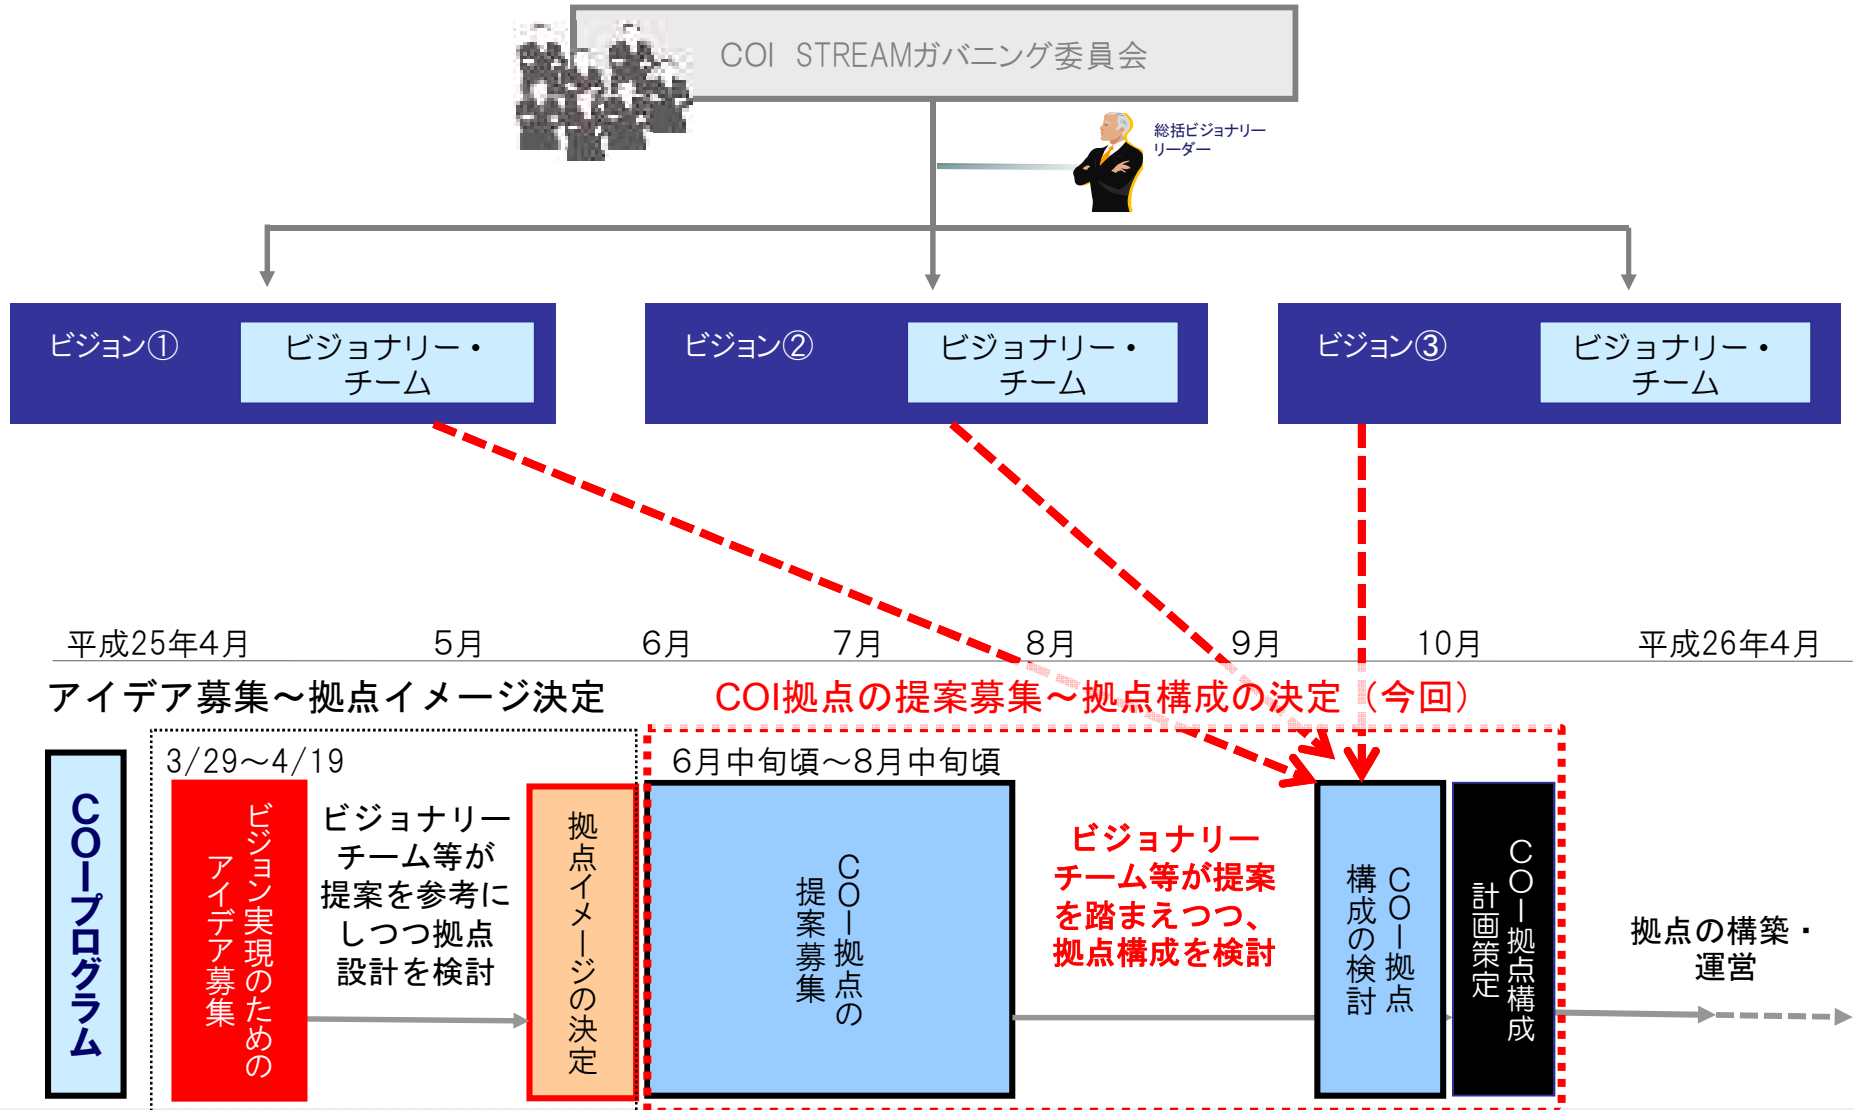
COI STREAMガバニング委員会

総括ビジョナリーリーダー

ビジョン①
ビジョナリー・チーム

ビジョン②
ビジョナリー・チーム

ビジョン③
ビジョナリー・チーム

平成25年4月 5月 6月 7月 8月 9月 10月 平成26年4月

アイデア募集～拠点イメージ決定

COI拠点の提案募集～拠点構成の決定（今回）

COIプログラム

3/29～4/19

ビジョン実現のためのアイデア募集

ビジョナリーチーム等が提案を参考にしつつ拠点設計を検討

拠点イメージの決定

6月中旬頃～8月中旬頃

COI拠点の提案募集

ビジョナリーチーム等が提案を踏まえつつ、拠点構成を検討

COI拠点構成の検討

COI拠点構成計画策定

拠点の構築・運営